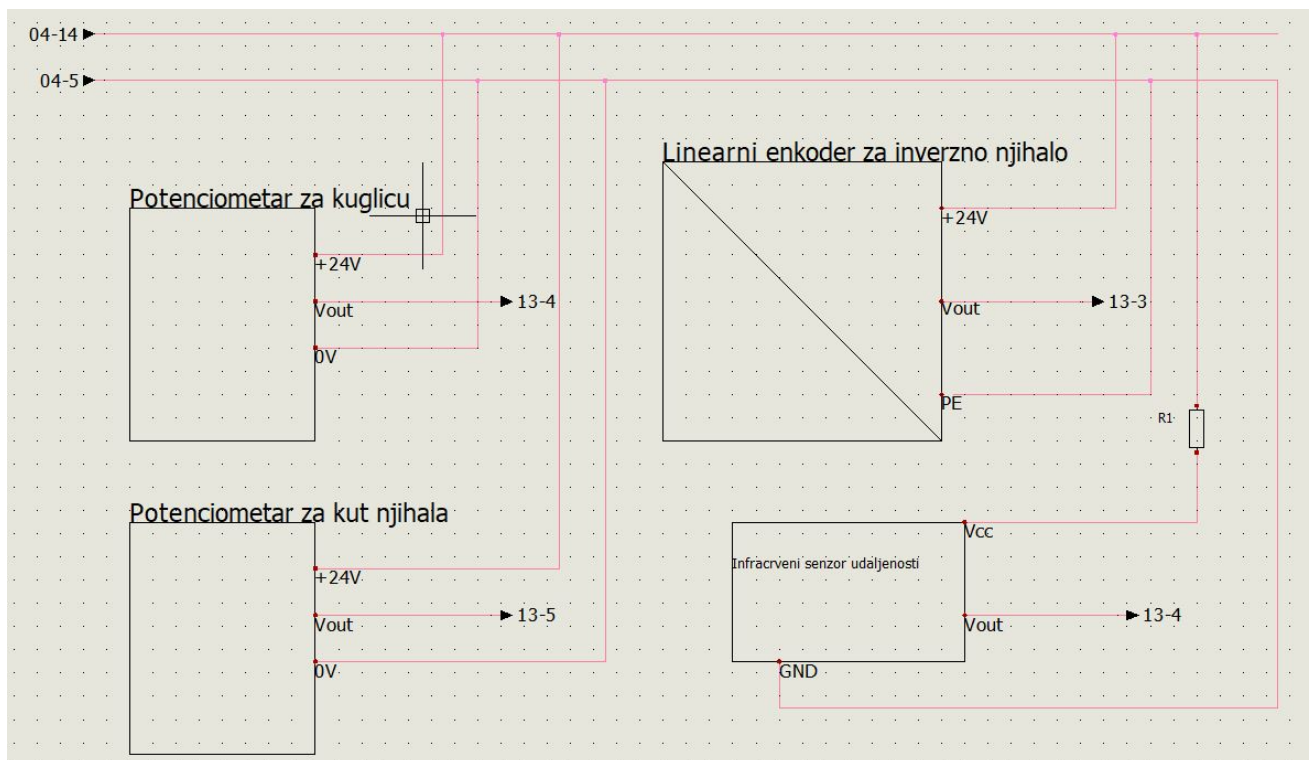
04-14
04-5

Potenciometar za kuglicu
+24V
Vout
13-4
0V

Linearni enkoder za inverzno njihalo
+24V
Vout
13-3
PE

R1

Potenciometar za kut njihala
+24V
Vout
13-5
0V

Infracrveni senzor udaljenosti
Vcc
Vout
13-4
GND